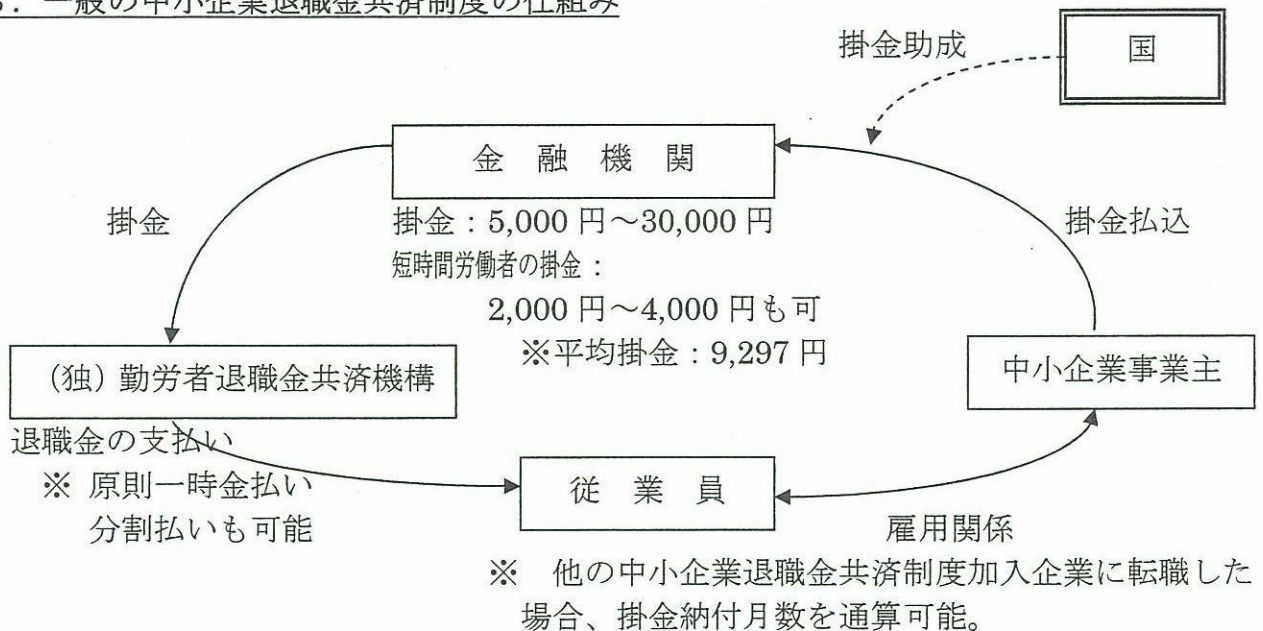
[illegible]．一般の中小企業退職金共済制度の仕組み

掛金助成

国

金 融 機 関

掛金

掛金：5,000 円～30,000 円
短時間労働者の掛金：
2,000 円～4,000 円も可
※平均掛金：9,297 円

掛金払込

（独）勤労者退職金共済機構

中小企業事業主

退職金の支払い
※ 原則一時金払い
分割払いも可能

従 業 員

雇用関係

※ 他の中小企業退職金共済制度加入企業に転職した場合、掛金納付月数を通算可能。